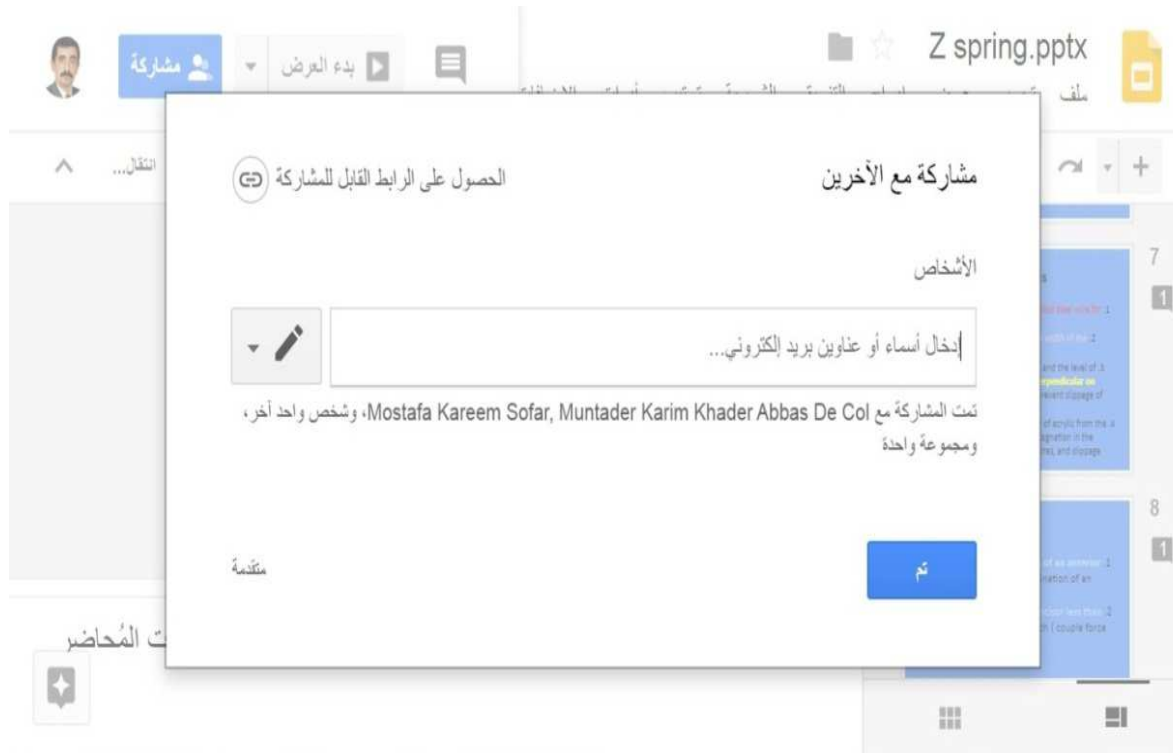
Z spring.pptx

ملف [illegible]

مشاركة

بدء العرض

انتقال...

مشاركة مع الآخرين

الحصول على الرابط القابل للمشاركة

الأشخاص

إدخال أسماء أو عناوين بريد إلكتروني...

تمت المشاركة مع Mostafa Kareem Sofar, Muntader Karim Khader Abbas De Col، وشخص واحد آخر، ومجموعة واحدة

تم

متقدمة

7

8

ت المُحاضر